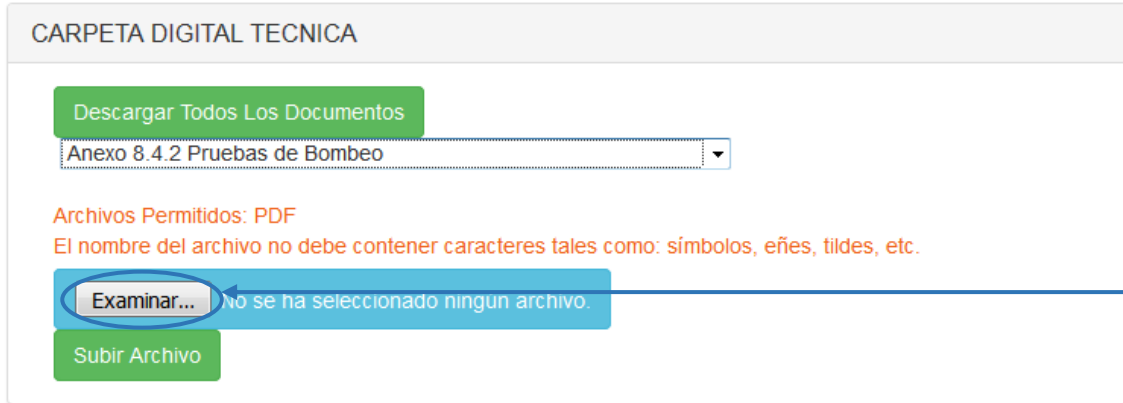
CARPETA DIGITAL TECNICA

Descargar Todos Los Documentos

Anexo 8.4.2 Pruebas de Bombeo

Archivos Permitidos: PDF
El nombre del archivo no debe contener caracteres tales como: símbolos, eñes, tildes, etc.

Examinar... No se ha seleccionado ningún archivo.

Subir Archivo